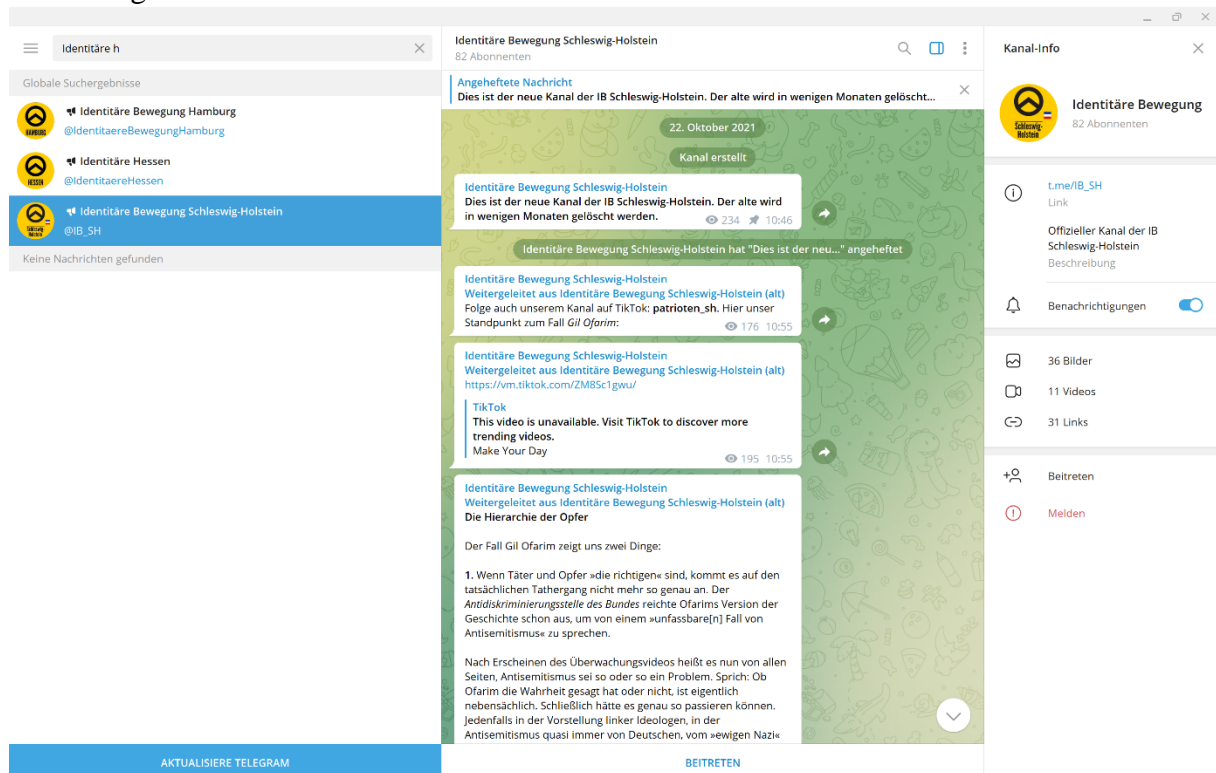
Identitäre h

Globale Suchergebnisse

Identitäre Bewegung Hamburg
@IdentitaereBewegungHamburg

HAMBURG

Identitäre Hessen
@IdentitaereHessen

HESSEN

Schleswig-Holstein

Identitäre Bewegung Schleswig-Holstein
@IB_SH

Keine Nachrichten gefunden

AKTUALISIERE TELEGRAM

Identitäre Bewegung Schleswig-Holstein
82 Abonnenten

Angeheftete Nachricht
Dies ist der neue Kanal der IB Schleswig-Holstein. Der alte wird in wenigen Monaten gelöscht...

22. Oktober 2021

Kanal erstellt

Identitäre Bewegung Schleswig-Holstein
Dies ist der neue Kanal der IB Schleswig-Holstein. Der alte wird in wenigen Monaten gelöscht werden. 234 10:46

Identitäre Bewegung Schleswig-Holstein hat "Dies ist der neu..." angeheftet

Identitäre Bewegung Schleswig-Holstein
Weitergeleitet aus Identitäre Bewegung Schleswig-Holstein (alt)
Folge auch unserem Kanal auf TikTok: patrioten_sh. Hier unser Standpunkt zum Fall Gil Ofarim: 176 10:55

Identitäre Bewegung Schleswig-Holstein
Weitergeleitet aus Identitäre Bewegung Schleswig-Holstein (alt)
https://vm.tiktok.com/ZM8Sc1gwu/

TikTok
This video is unavailable. Visit TikTok to discover more trending videos.
Make Your Day
195 10:55

Identitäre Bewegung Schleswig-Holstein
Weitergeleitet aus Identitäre Bewegung Schleswig-Holstein (alt)
Die Hierarchie der Opfer

Der Fall Gil Ofarim zeigt uns zwei Dinge:

1. Wenn Täter und Opfer »die richtigen« sind, kommt es auf den tatsächlichen Tathergang nicht mehr so genau an. Der Antidiskriminierungsstelle des Bundes reichte Ofarims Version der Geschichte schon aus, um von einem »unfassbare[n] Fall von Antisemitismus« zu sprechen.

Nach Erscheinen des Überwachungsvideos heißt es nun von allen Seiten, Antisemitismus sei so oder so ein Problem. Sprich: Ob Ofarim die Wahrheit gesagt hat oder nicht, ist eigentlich nebensächlich. Schließlich hätte es genau so passieren können. Jedenfalls in der Vorstellung linker Ideologen, in der Antisemitismus quasi immer von Deutschen, vom »ewigen Nazi«

BEITRETEN

Kanal-Info

Identitäre Bewegung
82 Abonnenten

t.me/IB_SH
Link

Offizieller Kanal der IB Schleswig-Holstein
Beschreibung

Benachrichtigungen

36 Bilder
11 Videos
31 Links

Beitreten

Melden